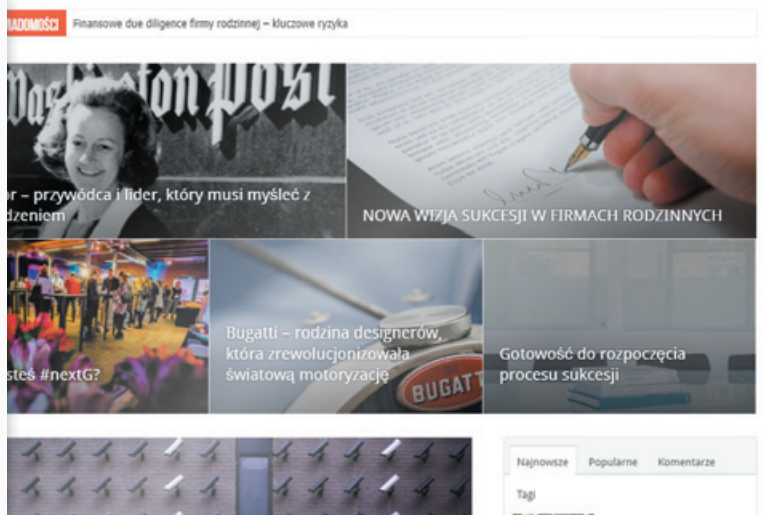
IADOMOŚCI Finansowe due diligence firmy rodzinnej – kluczowe ryzyka

Washington Post

or – przywódca i lider, który musi myśleć z dzeniem

NOWA WIZJA SUKCESJI W FIRMACH RODZINNYCH

steś #nextG?

Bugatti – rodzina designerów, która zrewolucjonizowała światową motoryzację

BUGATT

Gotowość do rozpoczęcia procesu sukcesji

Najnowsze Popularne Komentarze

Tagi